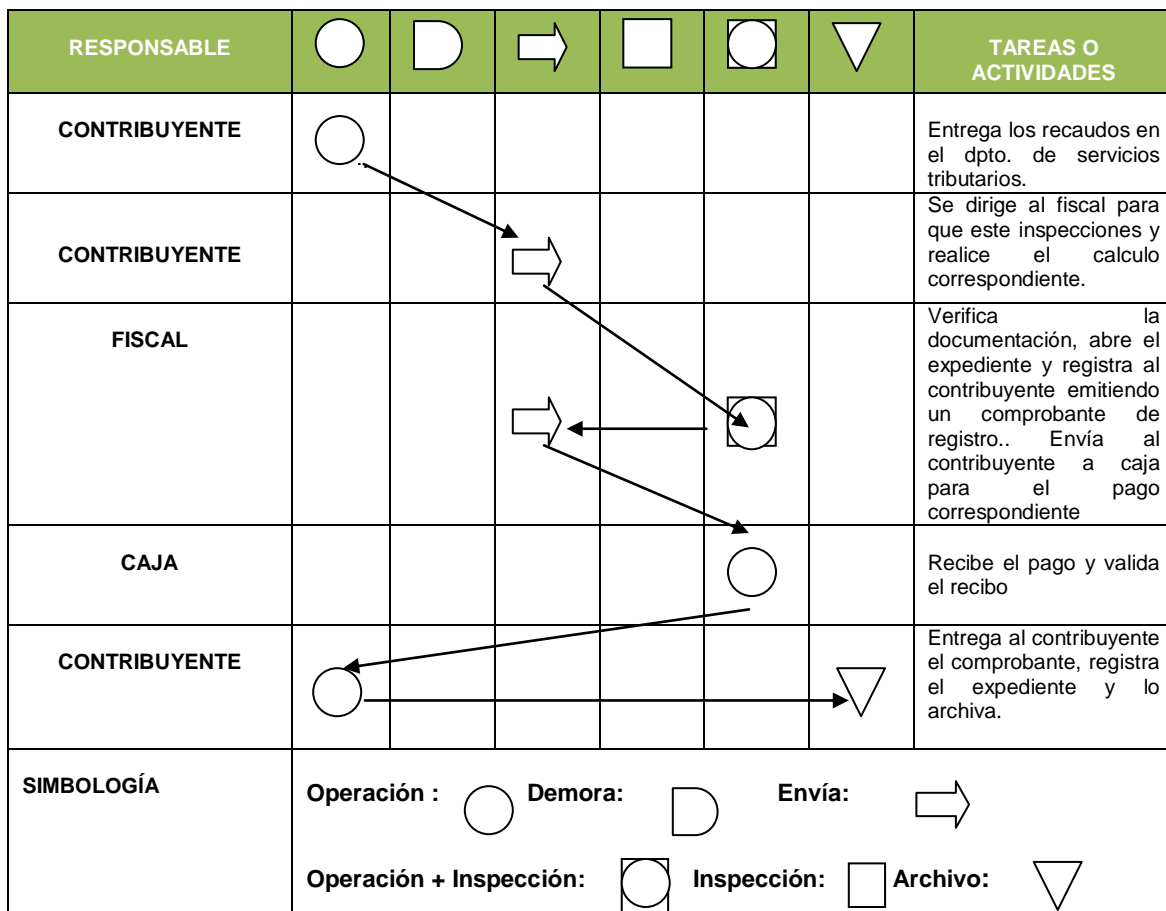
| RESPONSABLE | | | | | | | TAREAS O ACTIVIDADES |
|---|---|---|---|---|---|---|---|
| CONTRIBUYENTE | | | | | | | Entrega los recaudos en el dpto. de servicios tributarios. |
| CONTRIBUYENTE | | | | | | | Se dirige al fiscal para que este inspecciones y realice el calculo correspondiente. |
| FISCAL | | | | | | | Verifica la documentación, abre el expediente y registra al contribuyente emitiendo un comprobante de registro.. Envía al contribuyente a caja para el pago correspondiente |
| CAJA | | | | | | | Recibe el pago y valida el recibo |
| CONTRIBUYENTE | | | | | | | Entrega al contribuyente el comprobante, registra el expediente y lo archiva. |

SIMBOLOGÍA

Operación : Demora: Envía:

Operación + Inspección: Inspección: Archivo: